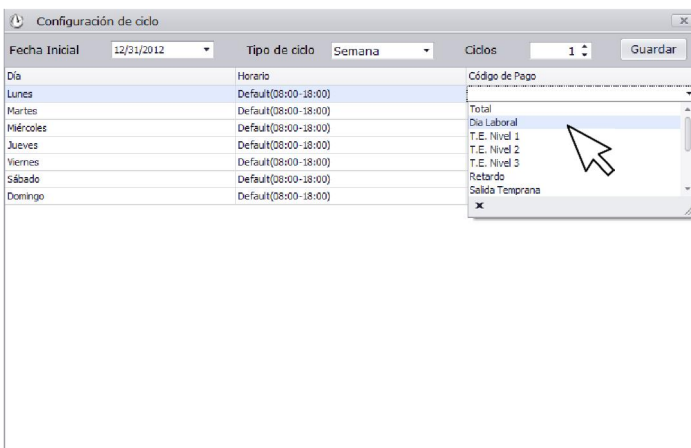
Configuración de ciclo

Fecha Inicial 12/31/2012 Tipo de ciclo Semana Ciclos 1 Guardar

| Día | Horario | Código de Pago |
|---|---|---|
| Lunes | Default(08:00-18:00) | |
| Martes | Default(08:00-18:00) | |
| Miércoles | Default(08:00-18:00) | |
| Jueves | Default(08:00-18:00) | |
| Viernes | Default(08:00-18:00) | |
| Sábado | Default(08:00-18:00) | |
| Domingo | Default(08:00-18:00) | |

Total
Dia Laboral
T.E. Nivel 1
T.E. Nivel 2
T.E. Nivel 3
Retardo
Salida Temprana